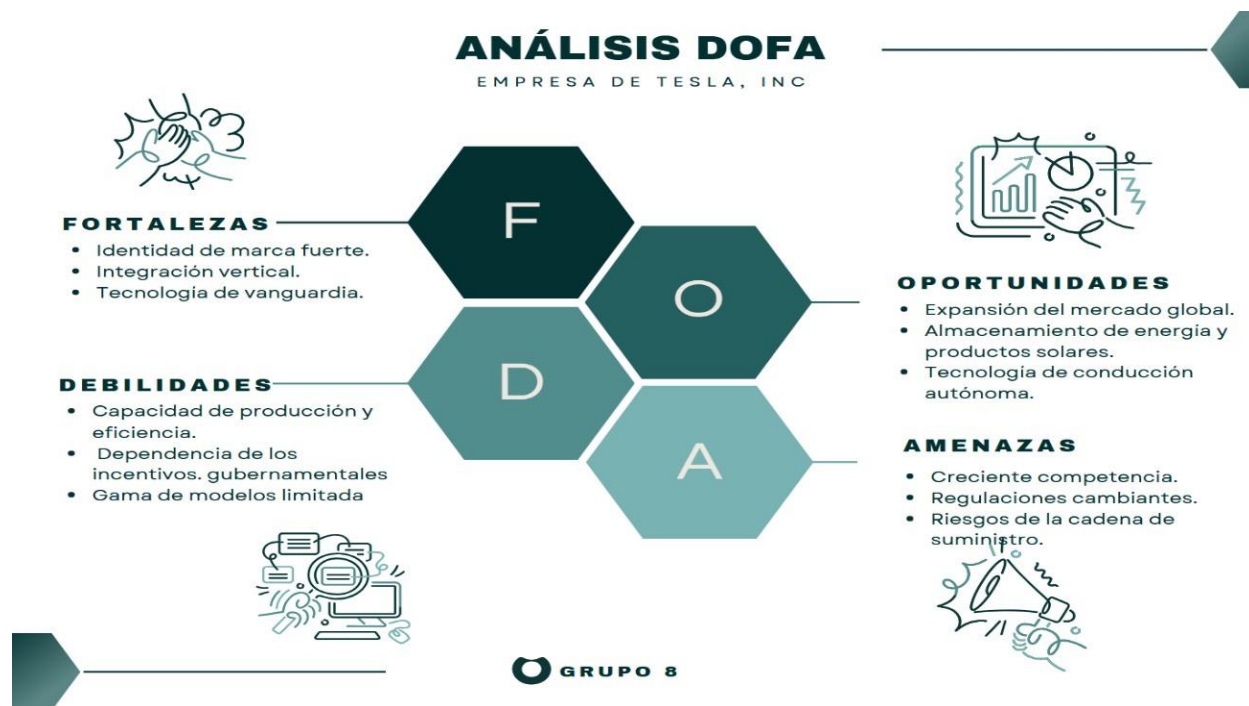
ANÁLISIS DOFA

EMPRESA DE TESLA, INC

FORTALEZAS
- Identidad de marca fuerte.
- Integración vertical.
- Tecnologia de vanguardia.

F

O

D

A

OPORTUNIDADES
- Expansión del mercado global.
- Almacenamiento de energia y productos solares.
- Tecnologia de conducción autónoma.

DEBILIDADES
- Capacidad de producción y eficiencia.
- Dependencia de los incentivos. gubernamentales
- Gama de modelos limitada

AMENAZAS
- Creciente competencia.
- Regulaciones cambiantes.
- Riesgos de la cadena de suministro.

GRUPO 8